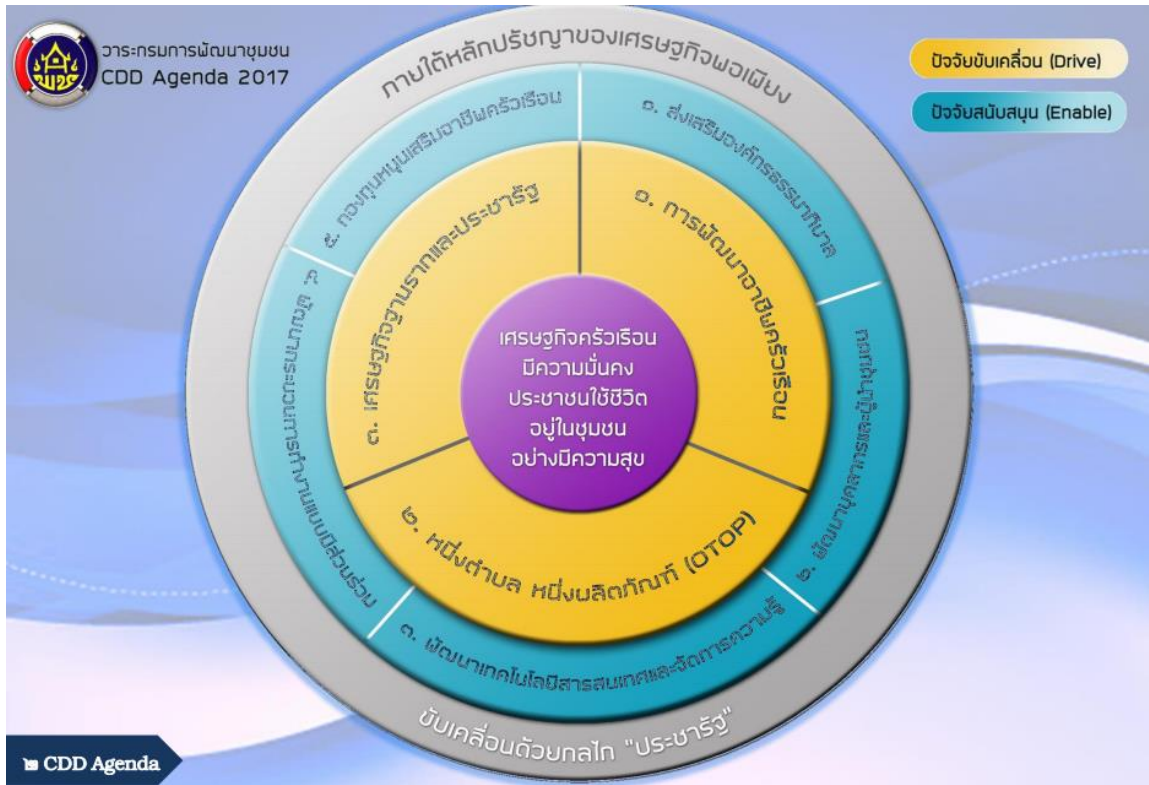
วาระกรมการพัฒนาชุมชน
CDD Agenda 2017

ปัจจัยขับเคลื่อน (Drive)

ปัจจัยสนับสนุน (Enable)

ภายใต้หลักปรัชญาของเศรษฐกิจพอเพียง

๑. ส่งเสริมองค์กรธรรมาภิบาล

๒. พัฒนาบุคลากรและผู้นำชุมชน

๓. พัฒนาเทคโนโลยีสารสนเทศและจัดการความรู้

๔. ส่งเสริมกระบวนการทำงานแบบมีส่วนร่วม

๕. กองทุนหมุนเสริมอาชีพครัวเรือน

๑. การพัฒนาอาชีพครัวเรือน

๒. หนึ่งตำบล หนึ่งผลิตภัณฑ์ (OTOP)

๓. เศรษฐกิจฐานรากและประชารัฐ

เศรษฐกิจครัวเรือน มีความมั่นคง ประชาชนใช้ชีวิต อยู่ในชุมชน อย่างมีความสุข

ขับเคลื่อนด้วยกลไก "ประชารัฐ"

CDD Agenda